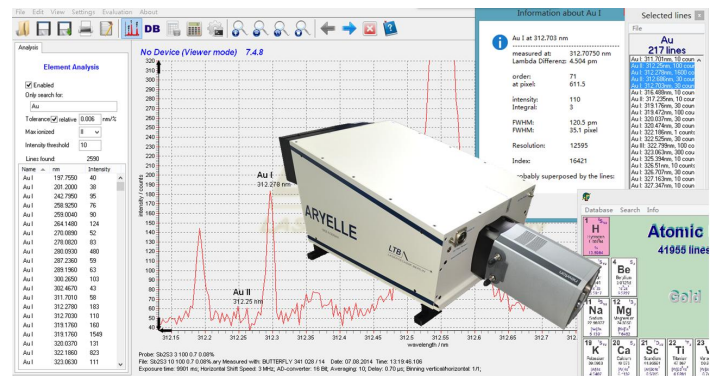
File Edit View Settings Evaluation About

DB

Analysis

Element Analysis

Enabled

Only search for:

Au

Tolerance relative 0.006 nm/%

Max ionized II

Intensity threshold 10

Lines found: 2590

| Name | nm | Intensity |
|---|---|---|
| Au I | 197.7550 | 40 |
| Au I | 201.2000 | 38 |
| Au I | 242.7950 | 95 |
| Au I | 259.9250 | 76 |
| Au I | 259.0040 | 90 |
| Au I | 264.1480 | 124 |
| Au I | 270.0890 | 52 |
| Au I | 276.0820 | 83 |
| Au I | 280.6930 | 488 |
| Au I | 287.2360 | 59 |
| Au I | 289.1960 | 63 |
| Au I | 300.2650 | 103 |
| Au I | 302.4670 | 43 |
| Au I | 311.7010 | 59 |
| Au I | 312.2780 | 183 |
| Au I | 312.7030 | 110 |
| Au I | 319.1760 | 160 |
| Au I | 319.1760 | 1549 |
| Au I | 320.0370 | 131 |
| Au I | 322.1860 | 823 |
| Au I | 323.0630 | 111 |

No Device (Viewer mode) 7.4.8

Au I
312.278 nm

Au II
312.25 nm

intensity / counts

wavelength / nm

312.15 312.2 312.25 312.3 312.35 312.4 312.45 312.5 312.55 312.6 312.65 312.7

ARYELLE

LTB

Probe: Sb253 3 100 0.7 0.08%
File: Sb253 10 100 0.7 0.08% ary Measured with: BUTTERFLY 341 028 / 14 Date: 07.08.2014 Time: 13:19:46.106
Exposure time: 9901 ms; Horizontal Shift Speed: 3 MHz; AD-converter: 16 Bit; Averaging: 10; Delay: 0.70 µs; Binning vertical/horizontal: 1/1;

Information about Au I

Au I at 312.703 nm

measured at: 312.70750 nm
Lambda Differenz: 4.504 pm

order: 71
at pixel: 611.5

intensity: 110
Integral: 3

FWHM: 120.5 pm
FWHM: 35.1 pixel

Resolution: 12595

Index: 16421

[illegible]obably superposed by the lines:

Selected lines

File

Au
217 lines

Au I: 311.701nm, 10 coun
Au II: 312.25nm, 100 coun
Au I: 312.278nm, 1600 co
Au II: 312.688nm, 30 coun
Au I: 312.703nm, 30 coun
Au I: 316.488nm, 10 coun
Au I: 317.235nm, 10 coun
Au I: 319.176nm, 30 coun
Au I: 319.472nm, 100 coun
Au I: 320.037nm, 30 coun
Au I: 320.474nm, 30 coun
Au I: 322.186nm, 1 count
Au I: 322.525nm, 30 coun
Au III: 322.799nm, 100 co
Au I: 323.063nm, 300 cou
Au I: 325.394nm, 10 coun
Au I: 326.51nm, 10 coun
Au I: 326.707nm, 30 coun
Au I: 327.163nm, 10 coun
Au I: 327.347nm, 10 coun

Database Search Info

Atomic
41955 lines

H Hydrogen
Be
Na
Mg
K
Ca
Sc
Ti

Gold